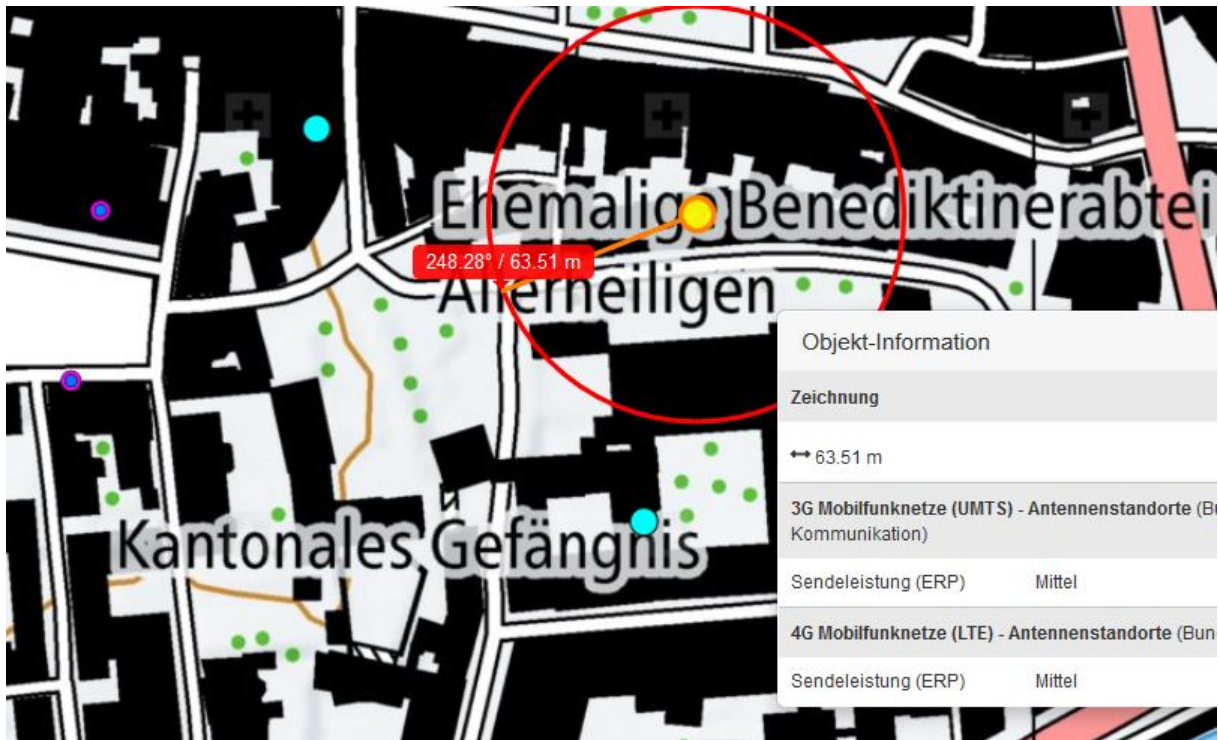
Ehemalige Benediktinerabtei
248.28° / 63.51 m
Allerheiligen
Kantonales Gefängnis

Objekt-Information

Zeichnung

⟷ 63.51 m

3G Mobilfunknetze (UMTS) - Antennenstandorte (Bu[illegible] Kommunikation)

Sendeleistung (ERP) Mittel

4G Mobilfunknetze (LTE) - Antennenstandorte (Bun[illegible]

Sendeleistung (ERP) Mittel